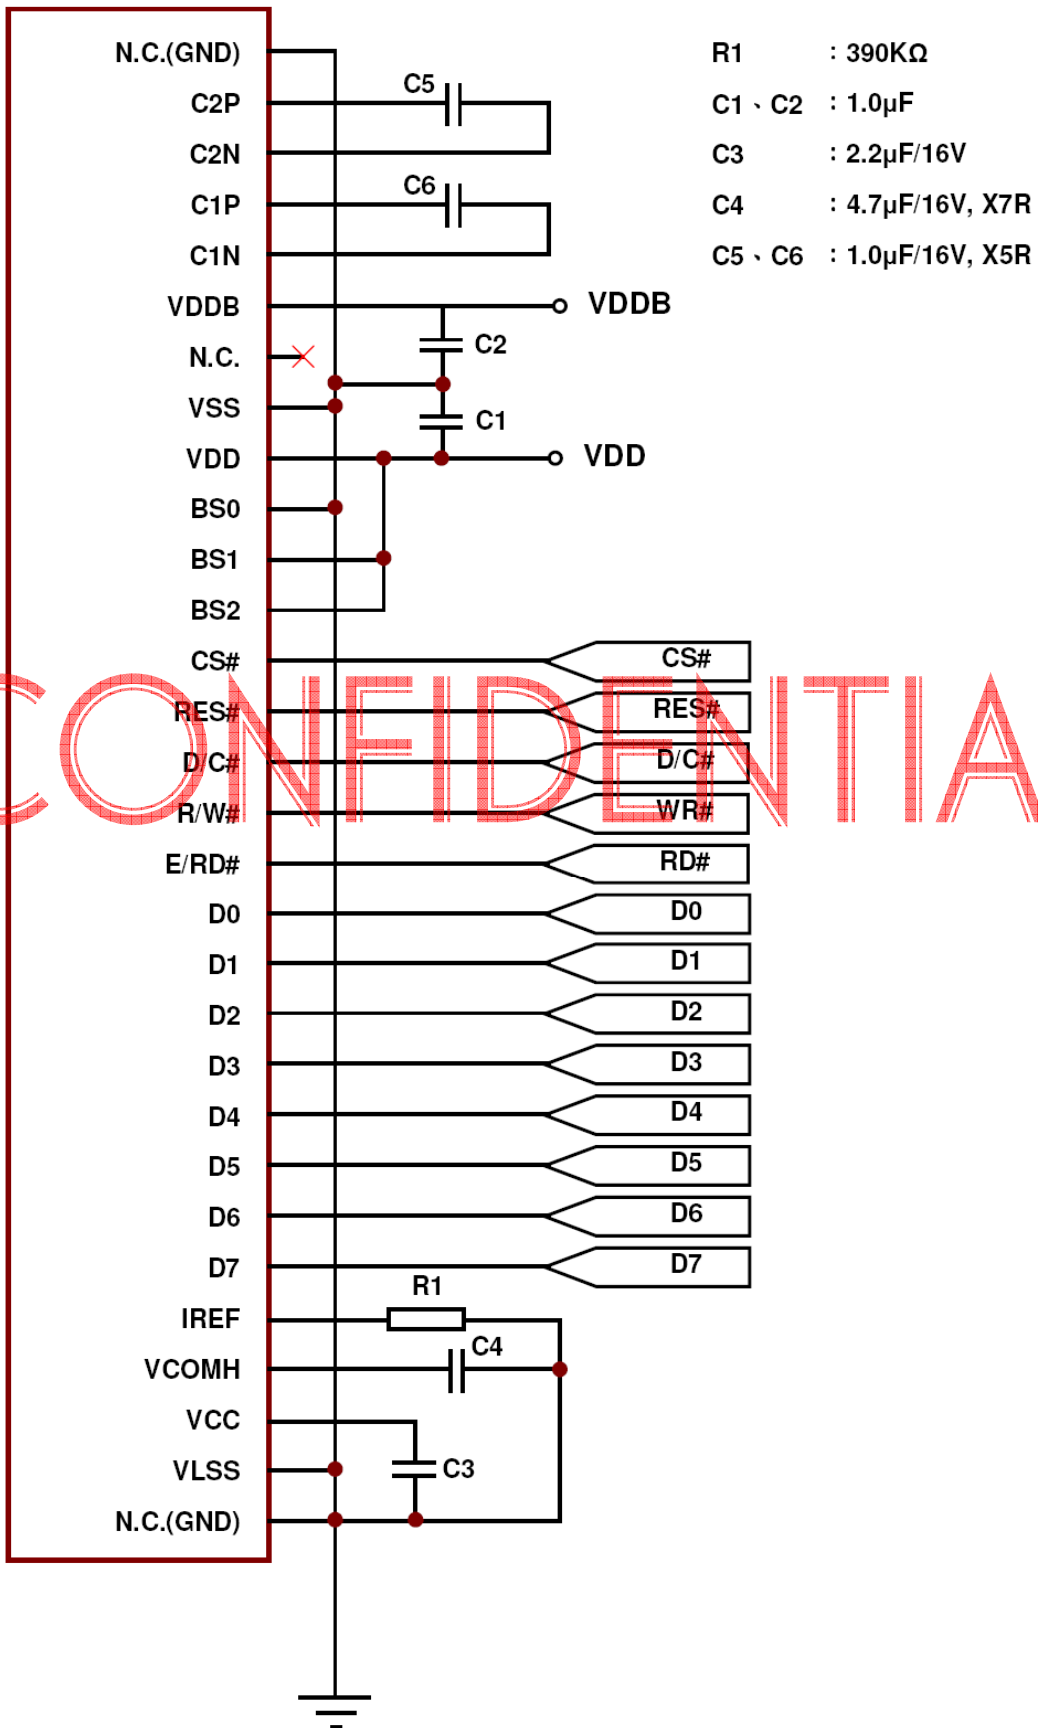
N.C.(GND)
C2P
C2N
C1P
C1N
VDDB
N.C.
VSS
VDD
BS0
BS1
BS2
CS#
RES#
D/C#
R/W#
E/RD#
D0
D1
D2
D3
D4
D5
D6
D7
IREF
VCOMH
VCC
VLSS
N.C.(GND)

C5
C6
C2
C1
VDDB
VDD
C4
C3
R1

CS#
RES#
D/C#
WR#
RD#
D0
D1
D2
D3
D4
D5
D6
D7

| | |
|---|---|
| R1 | : 390KΩ |
| C1、C2 | : 1.0μF |
| C3 | : 2.2μF/16V |
| C4 | : 4.7μF/16V, X7R |
| C5、C6 | : 1.0μF/16V, X5R |

CONFIDENTIA